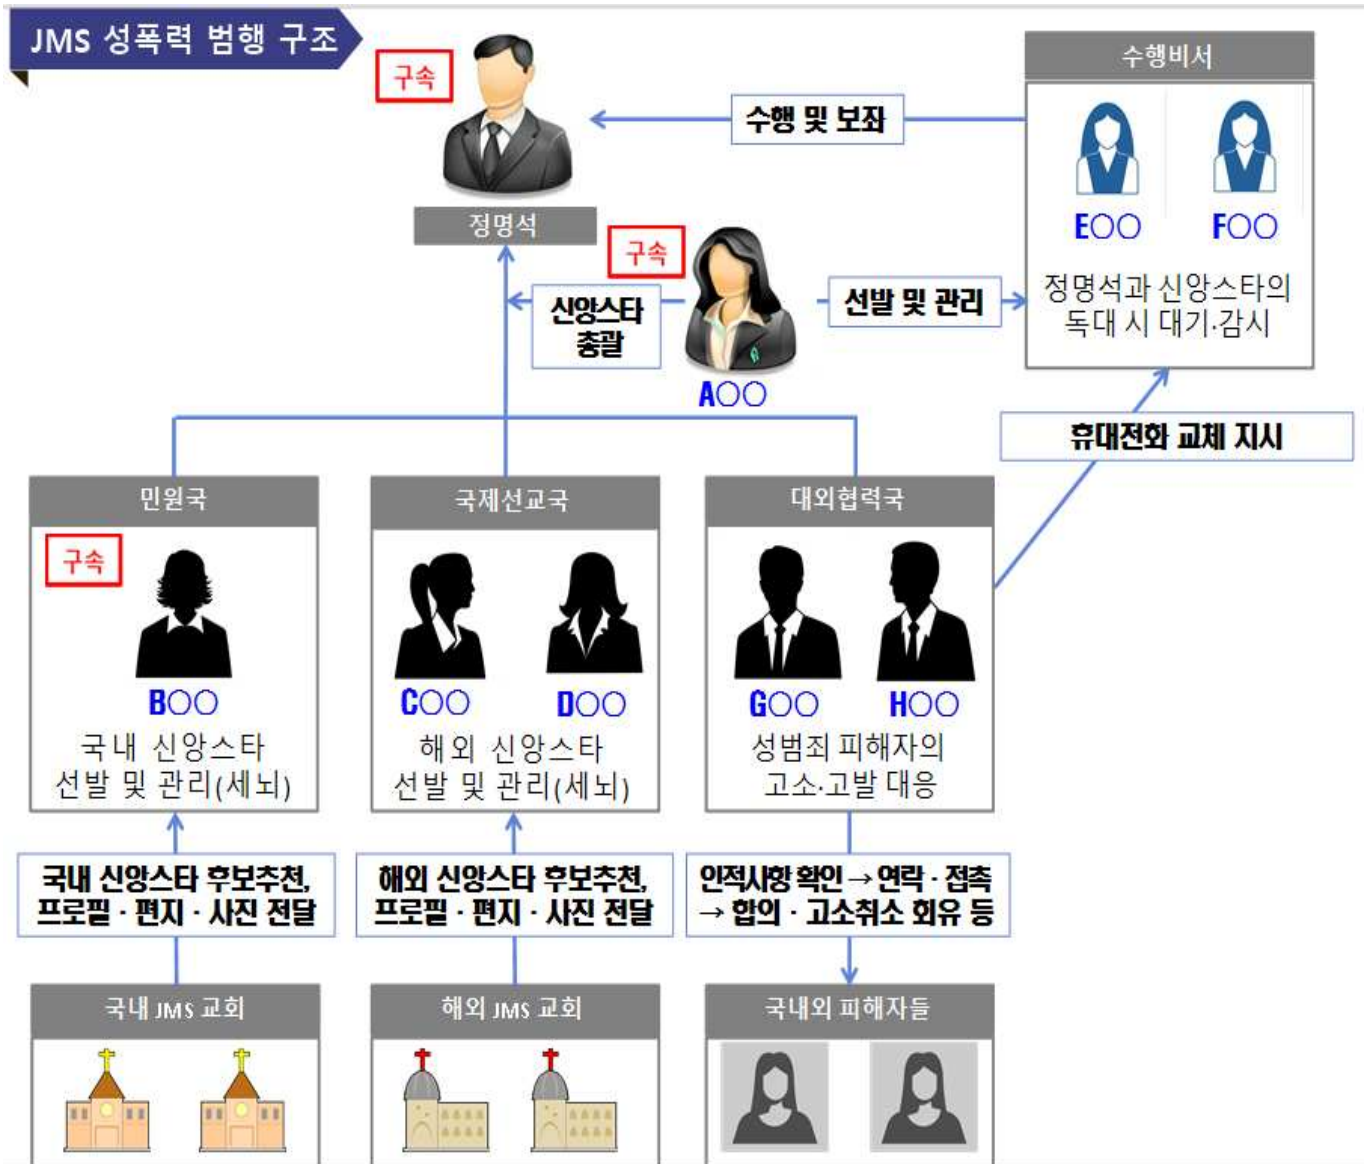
JMS 성폭력 범행 구조

구속

정명석

수행 및 보좌

수행비서

E○○

F○○

정명석과 신앙스타의 독대 시 대기·감시

구속

신앙스타 총괄

A○○

선발 및 관리

휴대전화 교체 지시

민원국

구속

B○○

국내 신앙스타 선발 및 관리(세뇌)

국제선교국

C○○

D○○

해외 신앙스타 선발 및 관리(세뇌)

대외협력국

G○○

H○○

성범죄 피해자의 고소·고발 대응

국내 신앙스타 후보추천, 프로필 · 편지 · 사진 전달

해외 신앙스타 후보추천, 프로필 · 편지 · 사진 전달

인적사항 확인 → 연락 · 접촉 → 합의 · 고소취소 회유 등

국내 JMS 교회

해외 JMS 교회

국내외 피해자들